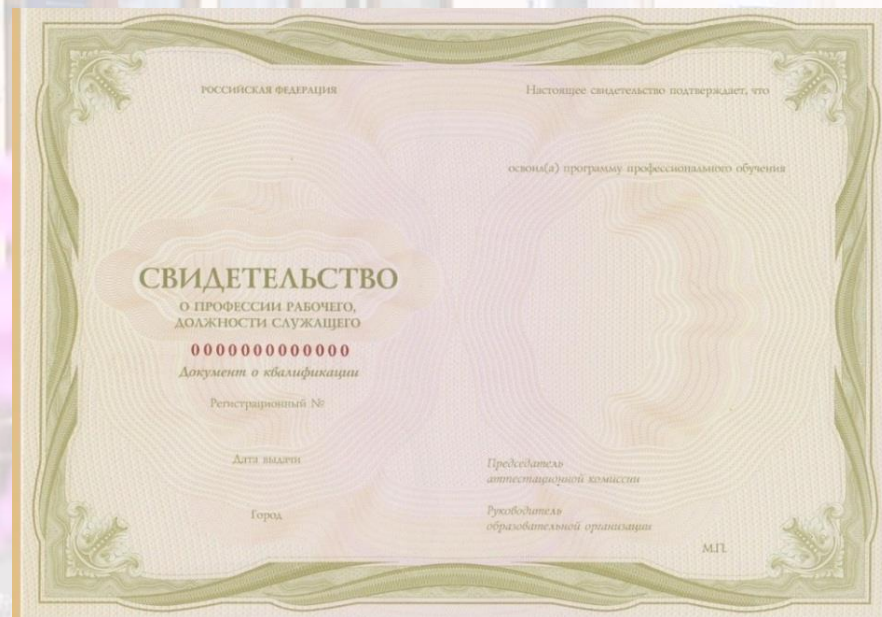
РОССИЙСКАЯ ФЕДЕРАЦИЯ

СВИДЕТЕЛЬСТВО
О ПРОФЕССИИ РАБОЧЕГО, ДОЛЖНОСТИ СЛУЖАЩЕГО

000000000000

Документ о квалификации

Регистрационный №

Дата выдачи

Город

Настоящее свидетельство подтверждает, что

освоил(а) программу профессионального обучения

Председатель аттестационной комиссии

Руководитель образовательной организации

М.П.